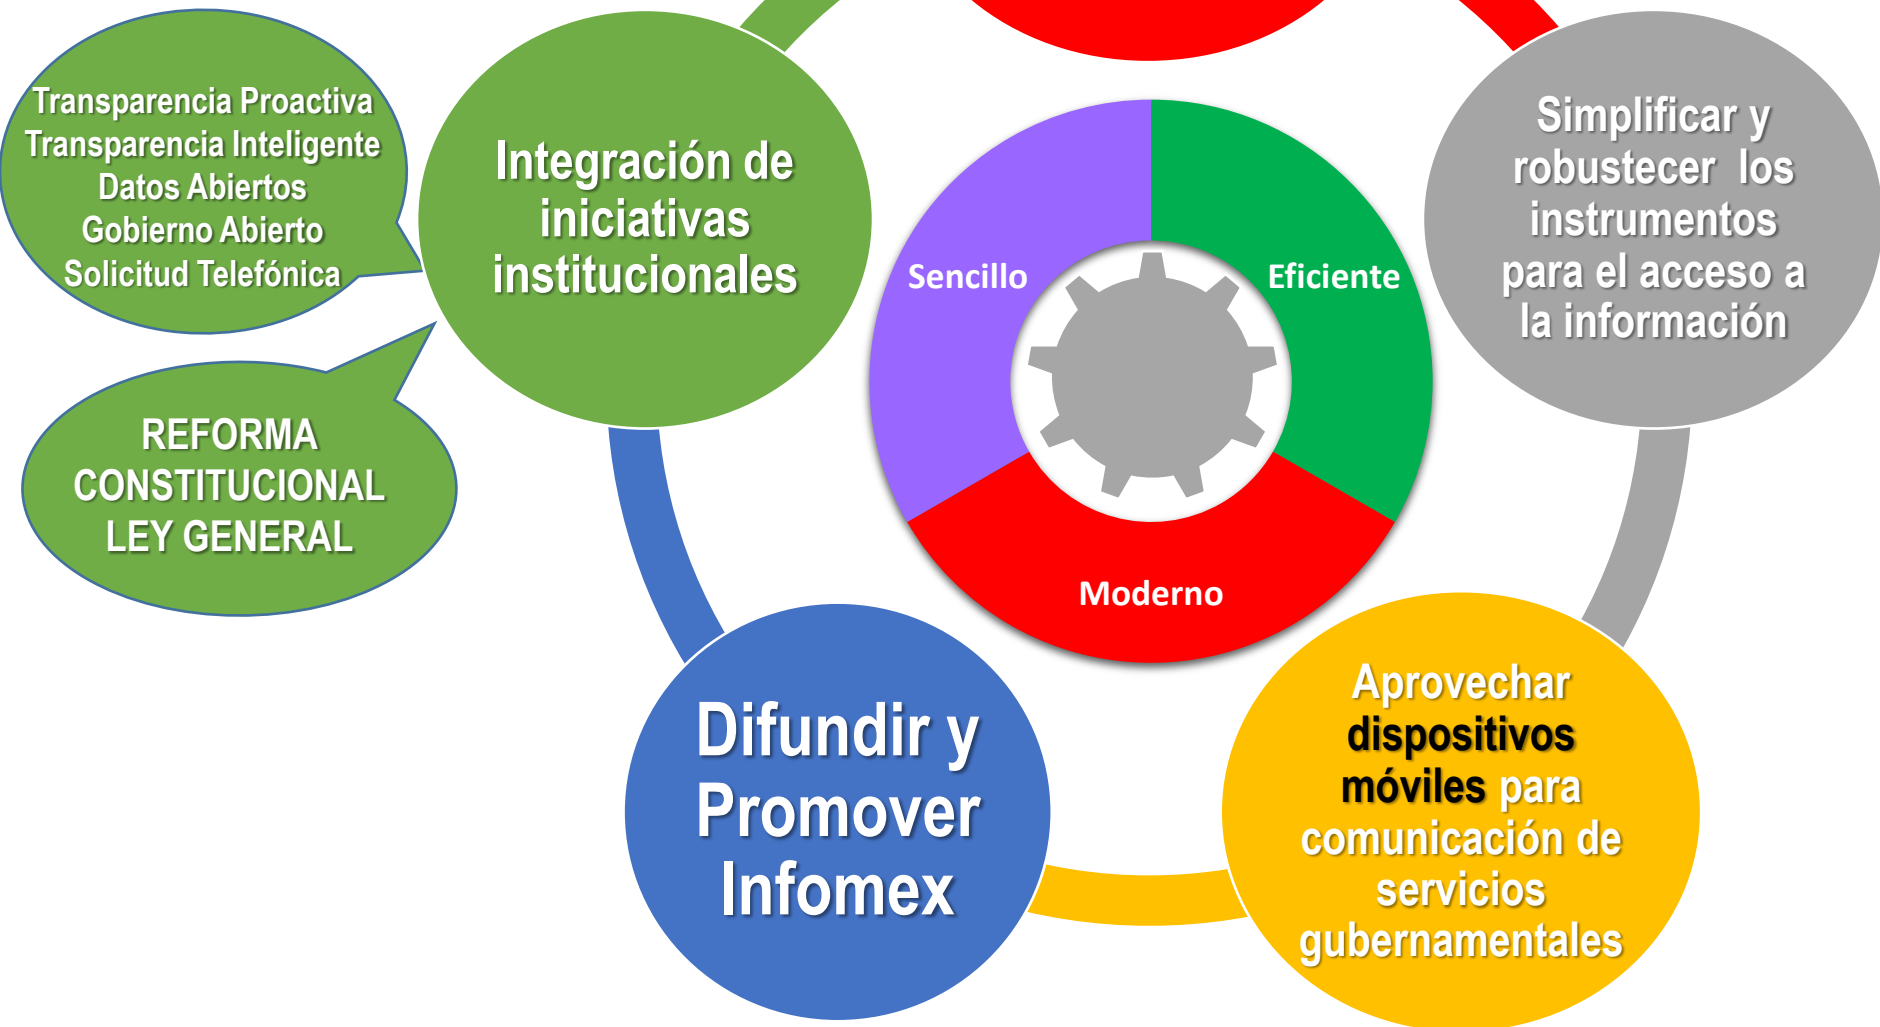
Transparencia Proactiva
Transparencia Inteligente
Datos Abiertos
Gobierno Abierto
Solicitud Telefónica

Integración de iniciativas institucionales

Simplificar y robustecer los instrumentos para el acceso a la información

REFORMA CONSTITUCIONAL
LEY GENERAL

Sencillo

Eficiente

Moderno

Difundir y Promover Infomex

Aprovechar dispositivos móviles para comunicación de servicios gubernamentales